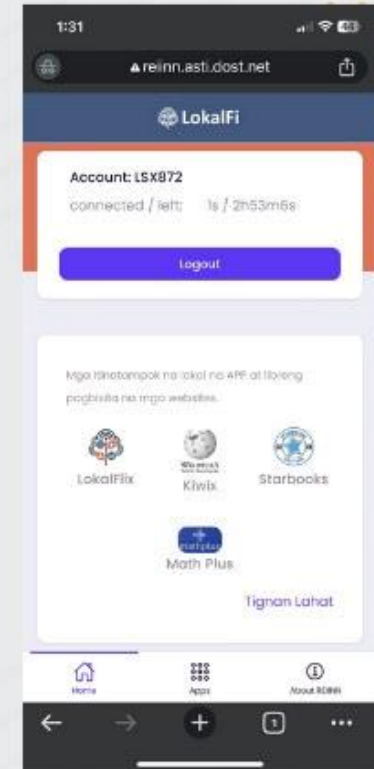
1:31

reinn.asti.dost.net

LokalFi

Account: LSX872

connected / left: 1s / 2h53m6s

Logout

Mga itinatampok na lokal na APP at libreng pagbisita na mga websites.

LokalFlix

Kiwix

Starbooks

Math Plus

Tignan Lahat

Home

Apps

About REINN